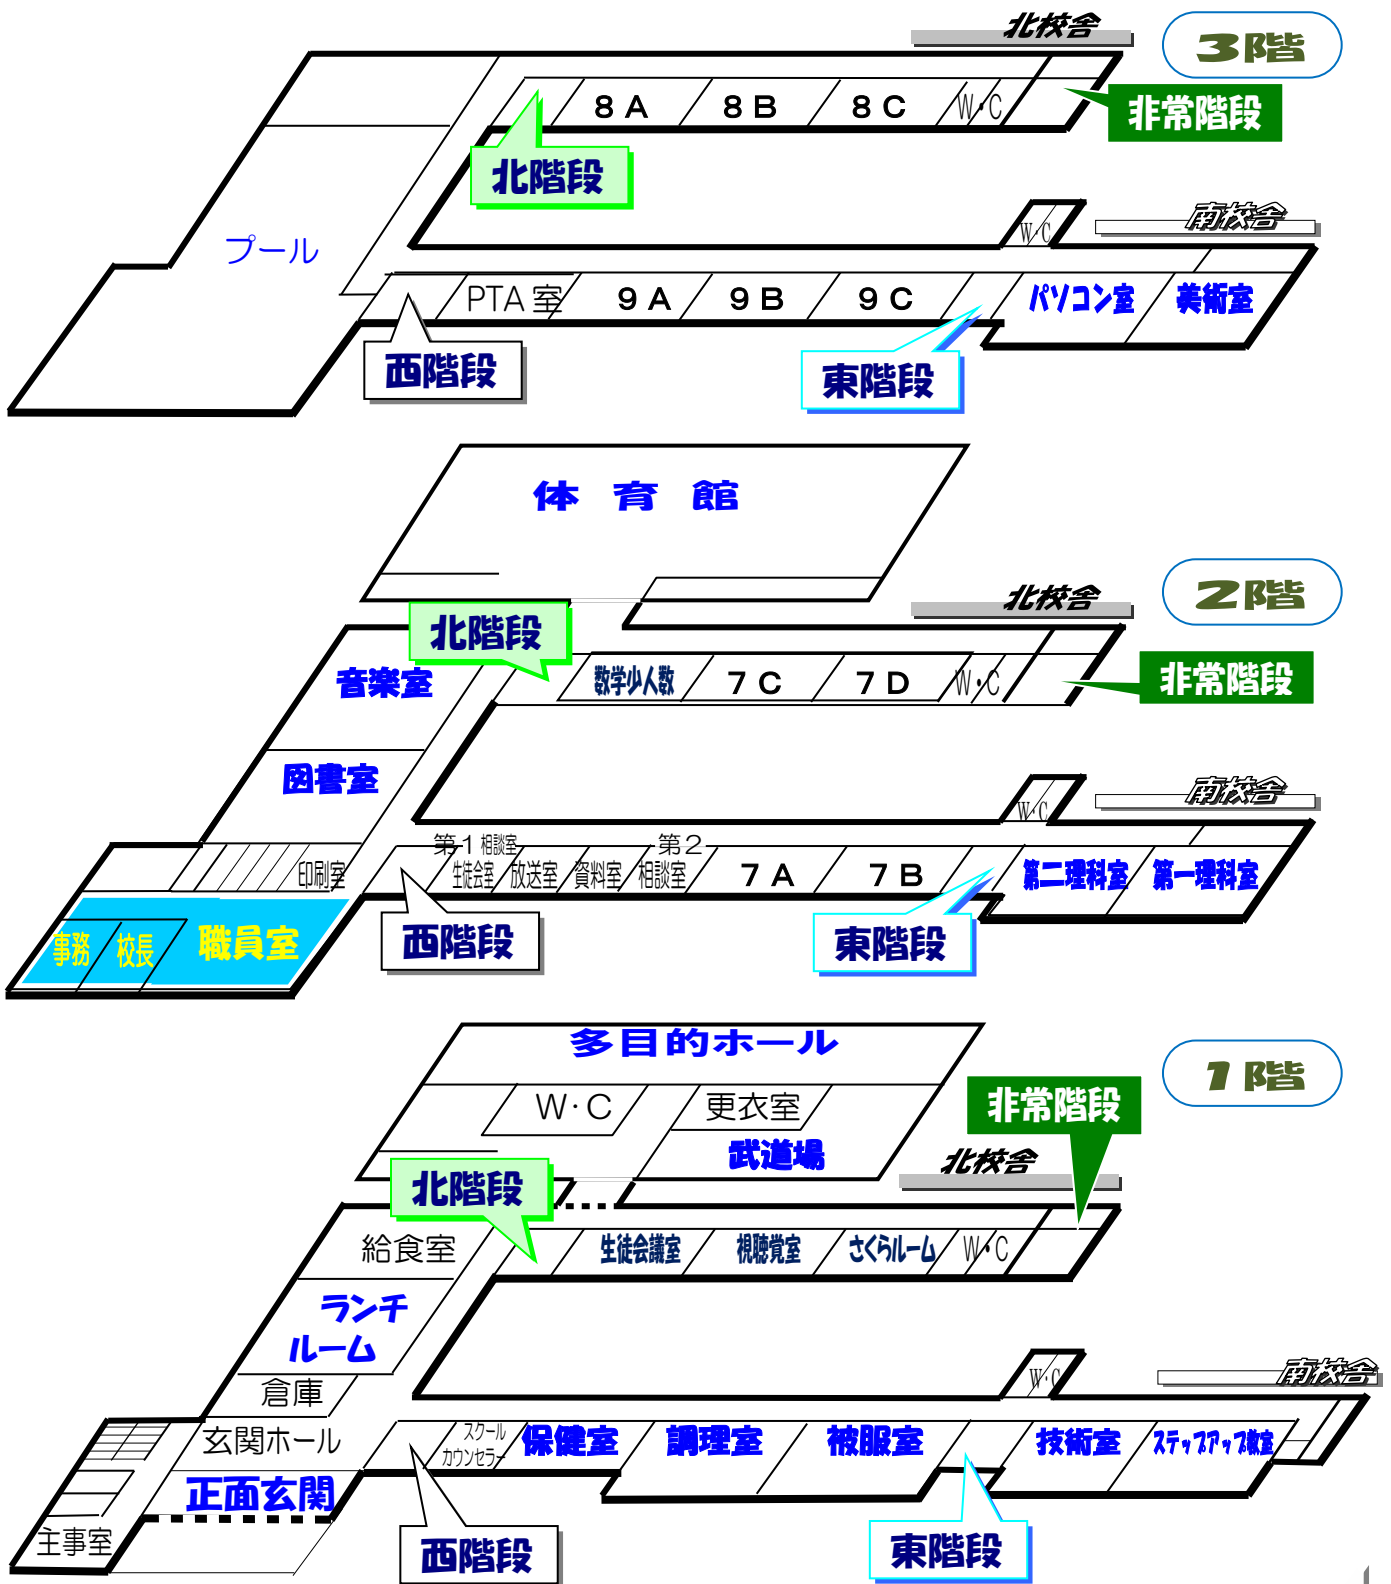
北校舎
3階
8 A
8 B
8 C
W·C
非常階段
北階段
プール
W·C
南校舎
PTA 室
9 A
9 B
9 C
パソコン室
美術室
西階段
東階段

体 育 館
北校舎
2階
北階段
音楽室
数学少人数
7 C
7 D
W·C
非常階段
図書室
W·C
南校舎
第1 相談室
第2 相談室
印刷室
生徒会室
放送室
資料室
相談室
7 A
7 B
第二理科室
第一理科室
事務
校長
職員室
西階段
東階段

多目的ホール
1階
W·C
更衣室
非常階段
武道場
北校舎
北階段
給食室
生徒会議室
視聴覚室
さくらルーム
W·C
ランチ ルーム
倉庫
W·C
南校舎
玄関ホール
スクール カウンセラー
保健室
調理室
被服室
技術室
ステップアップ教室
正面玄関
主事室
西階段
東階段